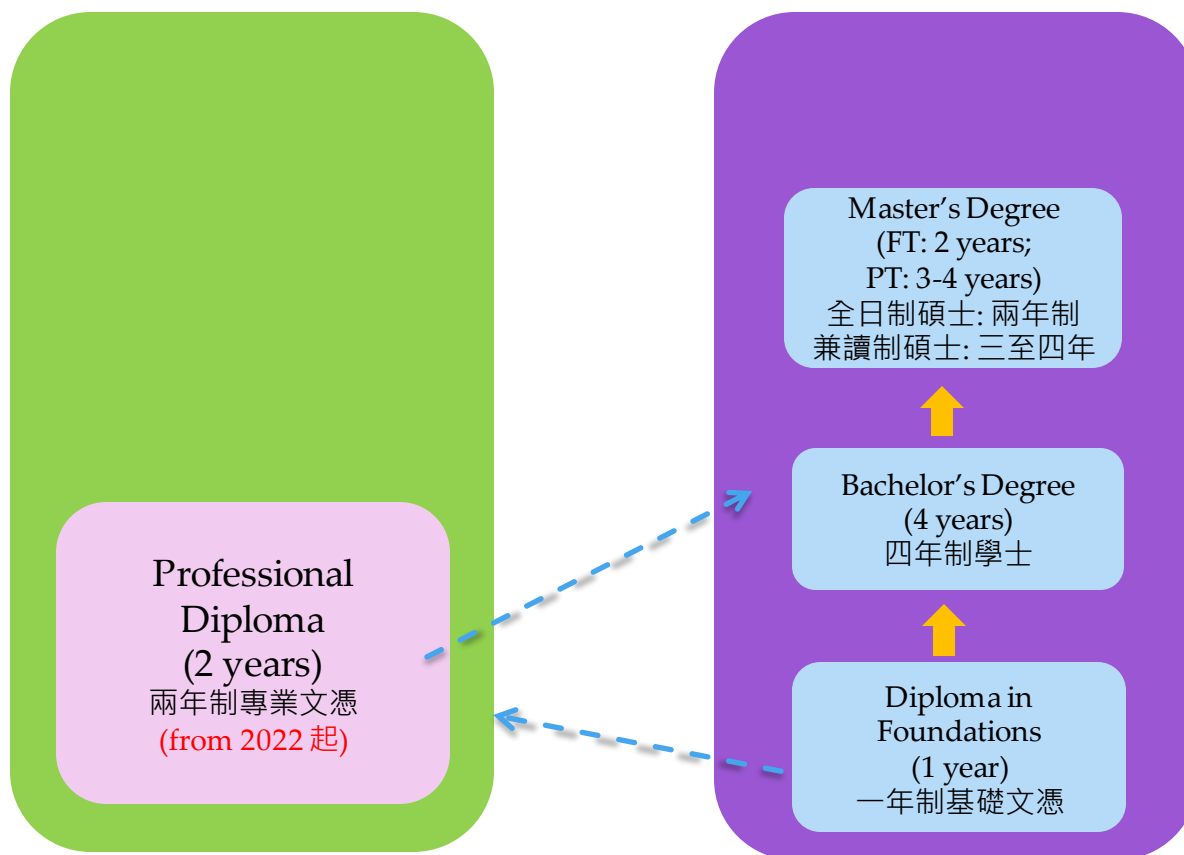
Professional Diploma
(2 years)
兩年制專業文憑
(from 2022 起)

Master's Degree
(FT: 2 years;
PT: 3-4 years)
全日制碩士: 兩年制
兼讀制碩士: 三至四年

Bachelor's Degree
(4 years)
四年制學士

Diploma in Foundations
(1 year)
一年制基礎文憑